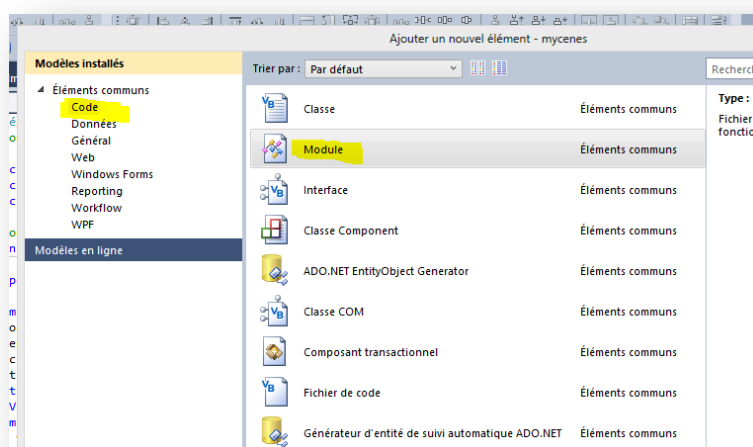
Ajouter un nouvel élément - mycenes

Modèles installés

Éléments communs
Code
Données
Général
Web
Windows Forms
Reporting
Workflow
WPF

Modèles en ligne

Trier par : Par défaut

Recherch

| | |
|---|---|
| Classe | Éléments communs |
| Module | Éléments communs |
| Interface | Éléments communs |
| Classe Component | Éléments communs |
| ADO.NET EntityObject Generator | Éléments communs |
| Classe COM | Éléments communs |
| Composant transactionnel | Éléments communs |
| Fichier de code | Éléments communs |
| Générateur d'entité de suivi automatique ADO.NET | Éléments communs |

Type :
Fichier
fonctio